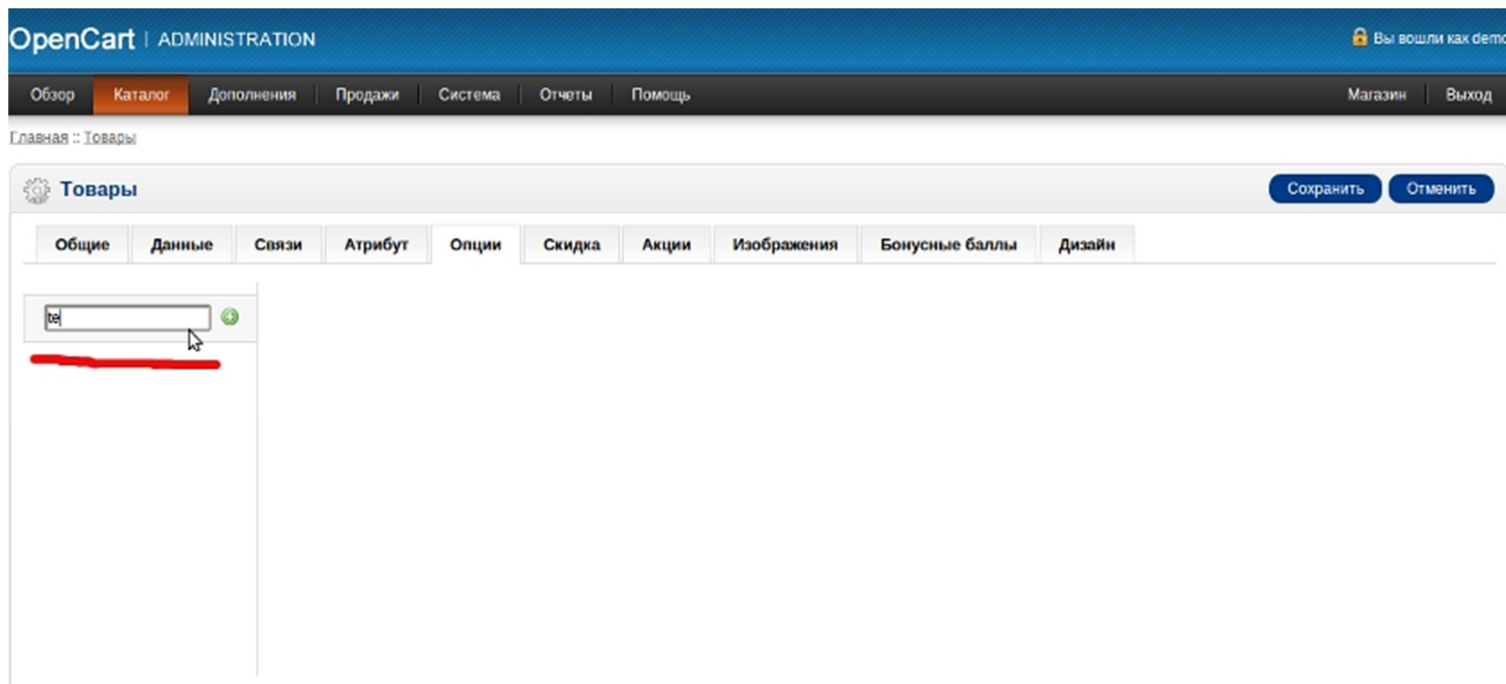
OpenCart | ADMINISTRATION

Вы вошли как demo

Обзор Каталог Дополнения Продажи Система Отчеты Помощь

Магазин Выход

Главная :: Товары

Товары

Сохранить Отменить

Общие Данные Связи Атрибут Опции Скидка Акции Изображения Бонусные баллы Дизайн

te